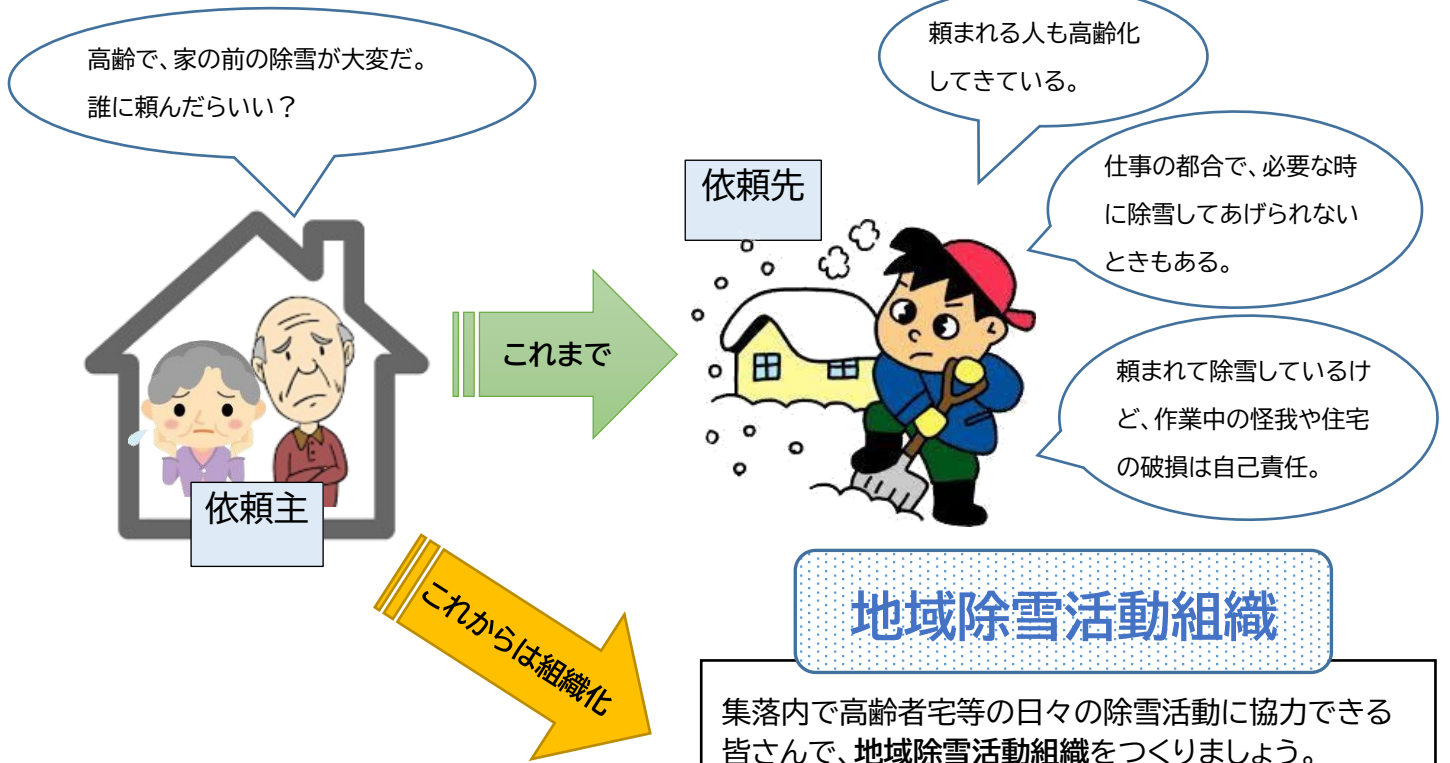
高齢で、家の前の除雪が大変だ。
誰に頼んだらいい？

依頼主

これまで

依頼先

頼まれる人も高齢化
してきている。

仕事の都合で、必要な時に除雪してあげられないときもある。

頼まれて除雪しているけど、作業中の怪我や住宅の破損は自己責任。

これからは組織化

地域除雪活動組織

集落内で高齢者宅等の日々の除雪活動に協力できる皆さんで、地域除雪活動組織をつくりましょう。